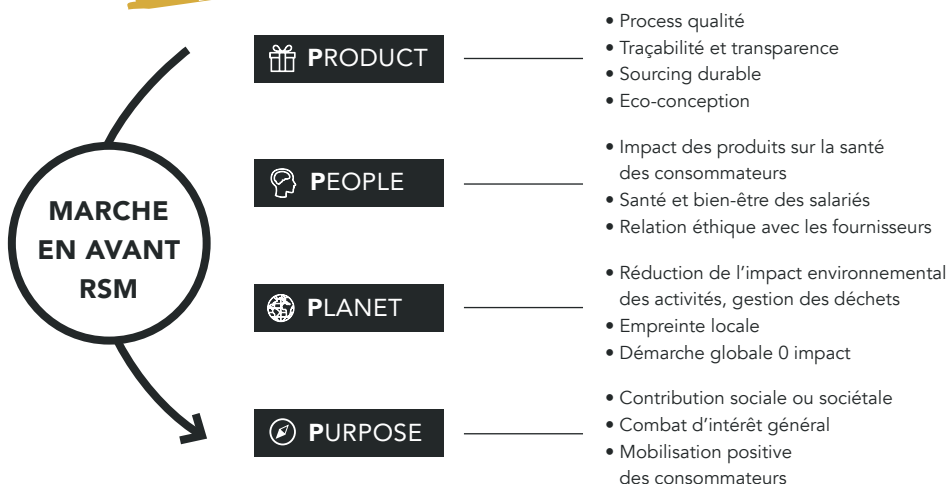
MARCHE EN AVANT RSM

PRODUCT

• Process qualité
• Traçabilité et transparence
• Sourcing durable
• Eco-conception

PEOPLE

• Impact des produits sur la santé des consommateurs
• Santé et bien-être des salariés
• Relation éthique avec les fournisseurs

PLANET

• Réduction de l’impact environnemental des activités, gestion des déchets
• Empreinte locale
• Démarche globale 0 impact

PURPOSE

• Contribution sociale ou sociétale
• Combat d’intérêt général
• Mobilisation positive des consommateurs